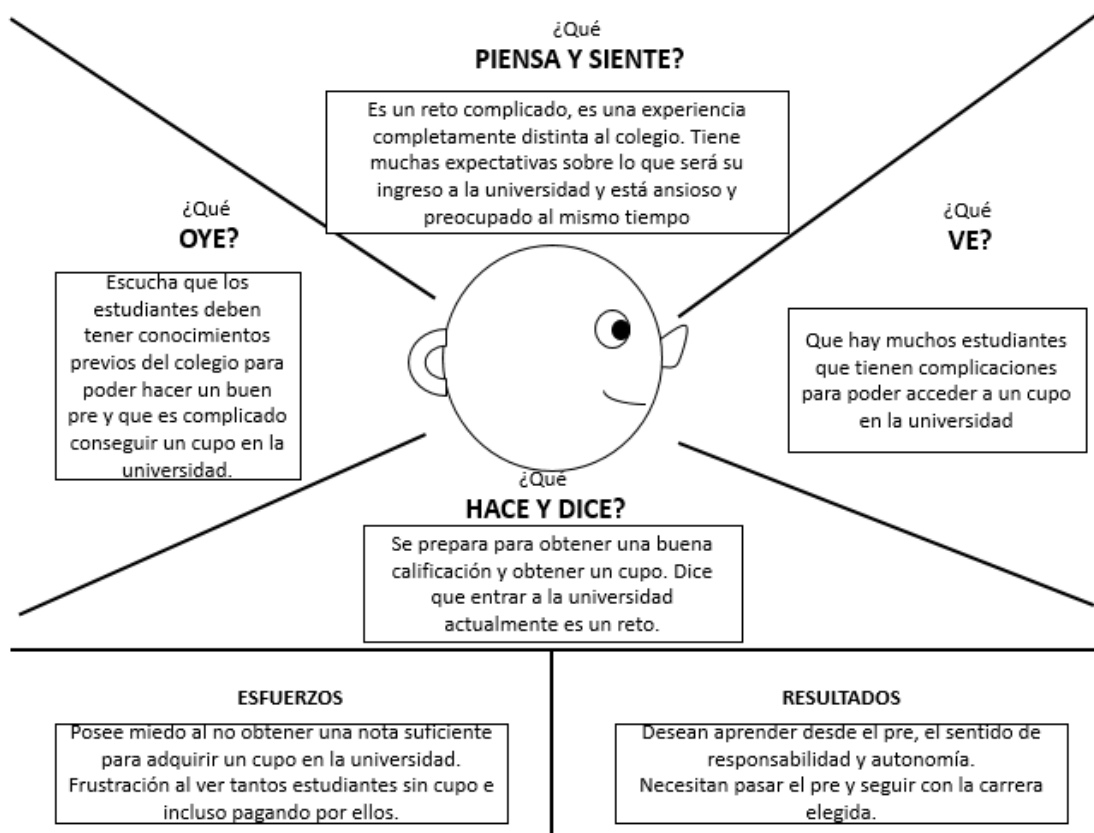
¿Qué
PIENSA Y SIENTE?

Es un reto complicado, es una experiencia completamente distinta al colegio. Tiene muchas expectativas sobre lo que será su ingreso a la universidad y está ansioso y preocupado al mismo tiempo

¿Qué
OYE?

Escucha que los estudiantes deben tener conocimientos previos del colegio para poder hacer un buen pre y que es complicado conseguir un cupo en la universidad.

¿Qué
VE?

Que hay muchos estudiantes que tienen complicaciones para poder acceder a un cupo en la universidad

¿Qué
HACE Y DICE?

Se prepara para obtener una buena calificación y obtener un cupo. Dice que entrar a la universidad actualmente es un reto.

ESFUERZOS

Posee miedo al no obtener una nota suficiente para adquirir un cupo en la universidad. Frustración al ver tantos estudiantes sin cupo e incluso pagando por ellos.

RESULTADOS

Desean aprender desde el pre, el sentido de responsabilidad y autonomía. Necesitan pasar el pre y seguir con la carrera elegida.